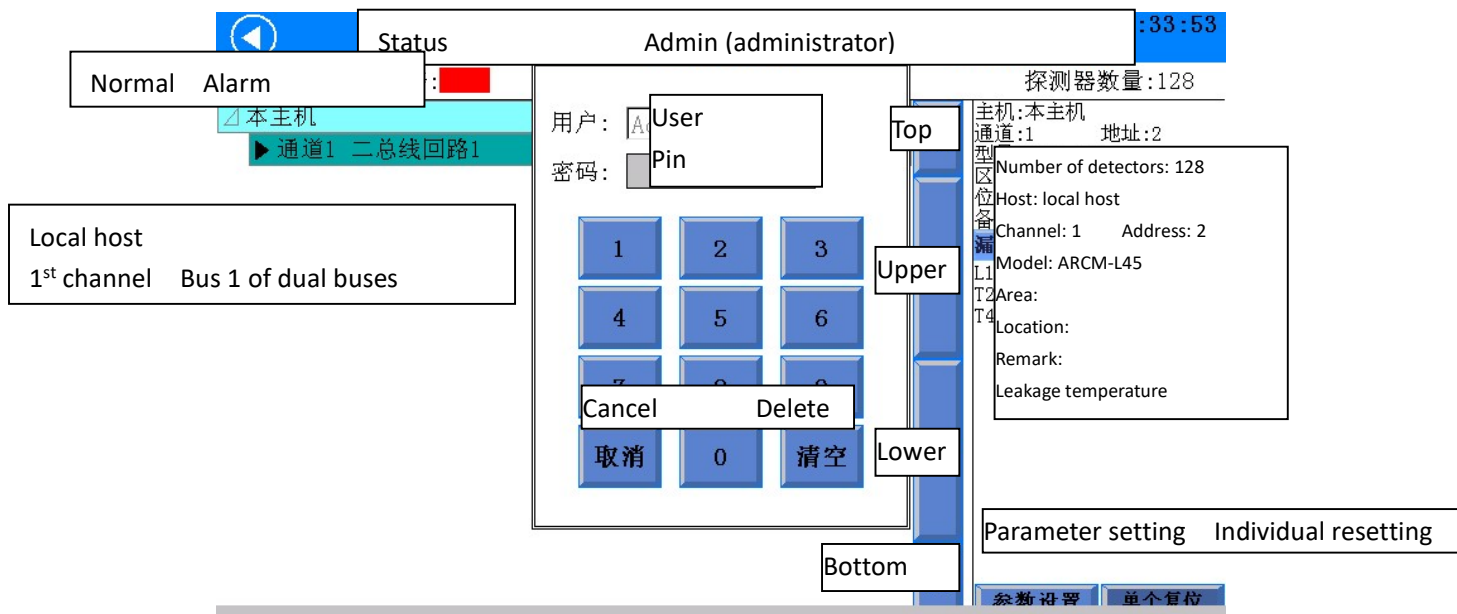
:33:53

Status Admin (administrator)

Normal Alarm

:

探测器数量:128

本主机

▶ 通道1 二总线回路1

用户: A

User

Pin

密码:

Top

主机:本主机

通道:1 地址:2

型

区

位

备

漏

Number of detectors: 128

Host: local host

Channel: 1 Address: 2

Model: ARCM-L45

Area:

Location:

Remark:

Leakage temperature

L1

T2

T4

Local host

1$^{st}$ channel Bus 1 of dual buses

1 2 3

4 5 6

Upper

Cancel Delete

取消 0 清空

Lower

Parameter setting Individual resetting

Bottom

参数设置 单个复位